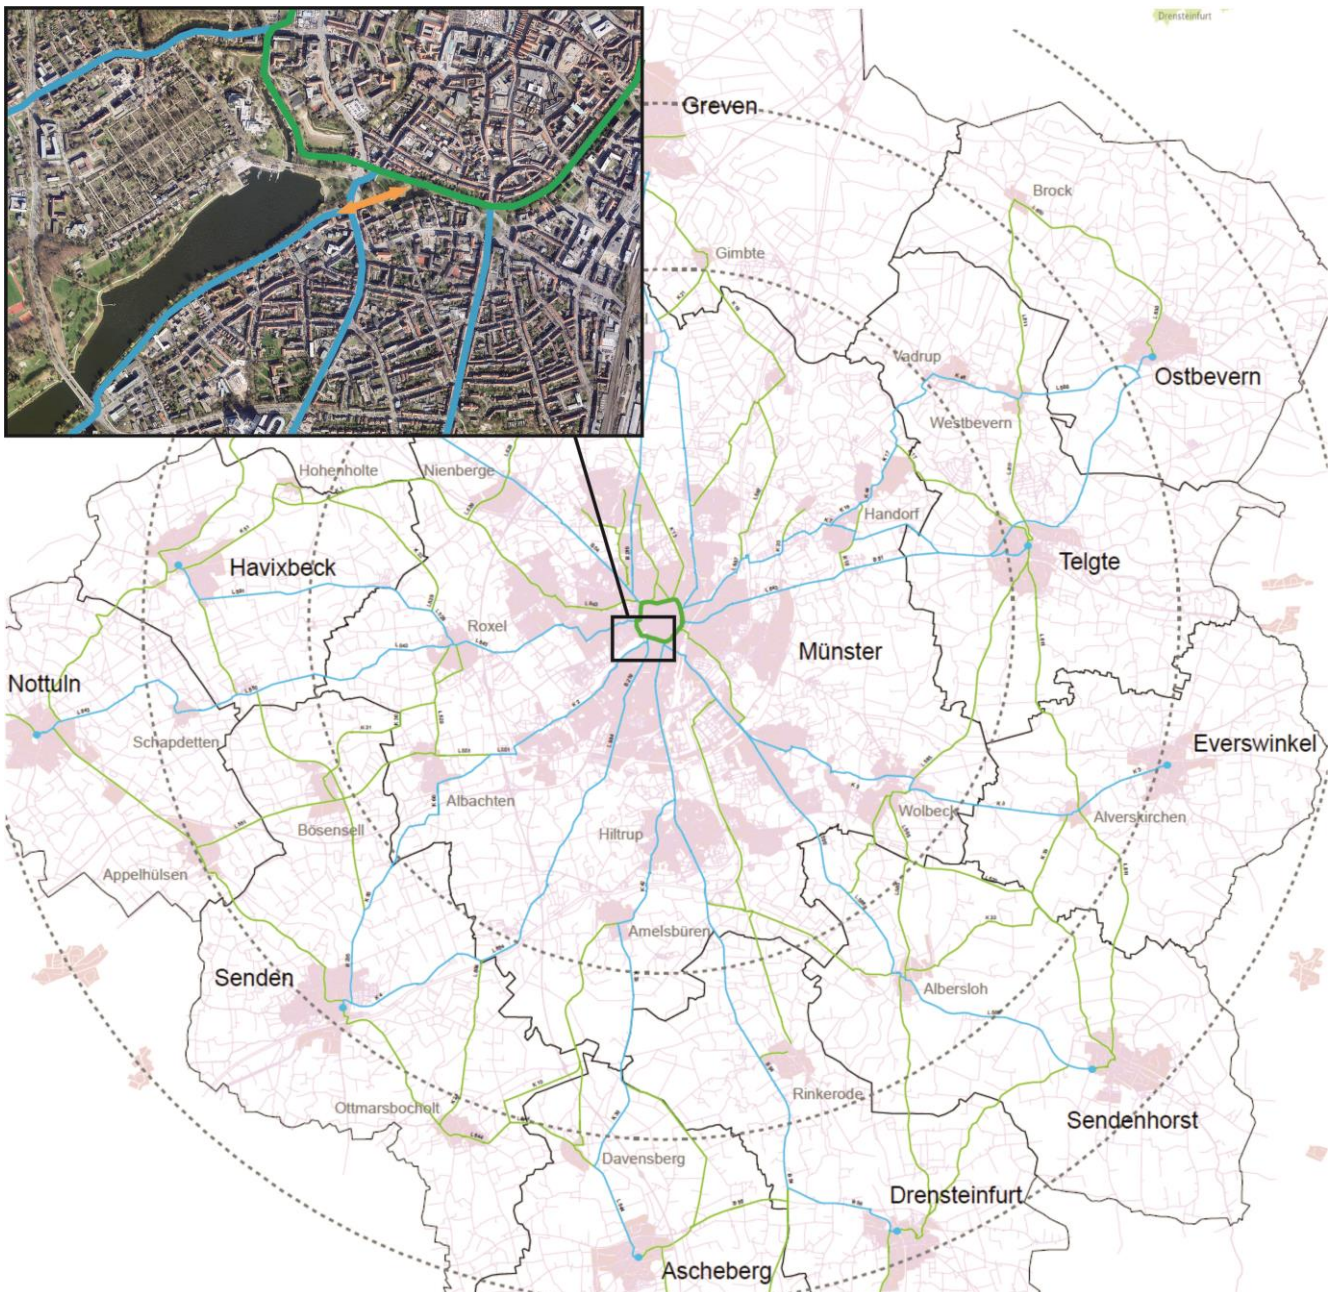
Drensteinfurt

Greven

Gimbte

Brock

Vadrup

Ostbevern

Westbevern

Hohenholte

Nienberge

Handorf

Havixbeck

Telgte

Roxel

Münster

Nottuln

Schapdetten

Everswinkel

Albachten

Wolbeck

Bösensell

Alverskirchen

Hiltrup

Appelhülsen

Amelsbüren

Senden

Albersloh

Rinkerode

Ottmarsbocholt

Sendenhorst

Davensberg

Drensteinfurt

Ascheberg